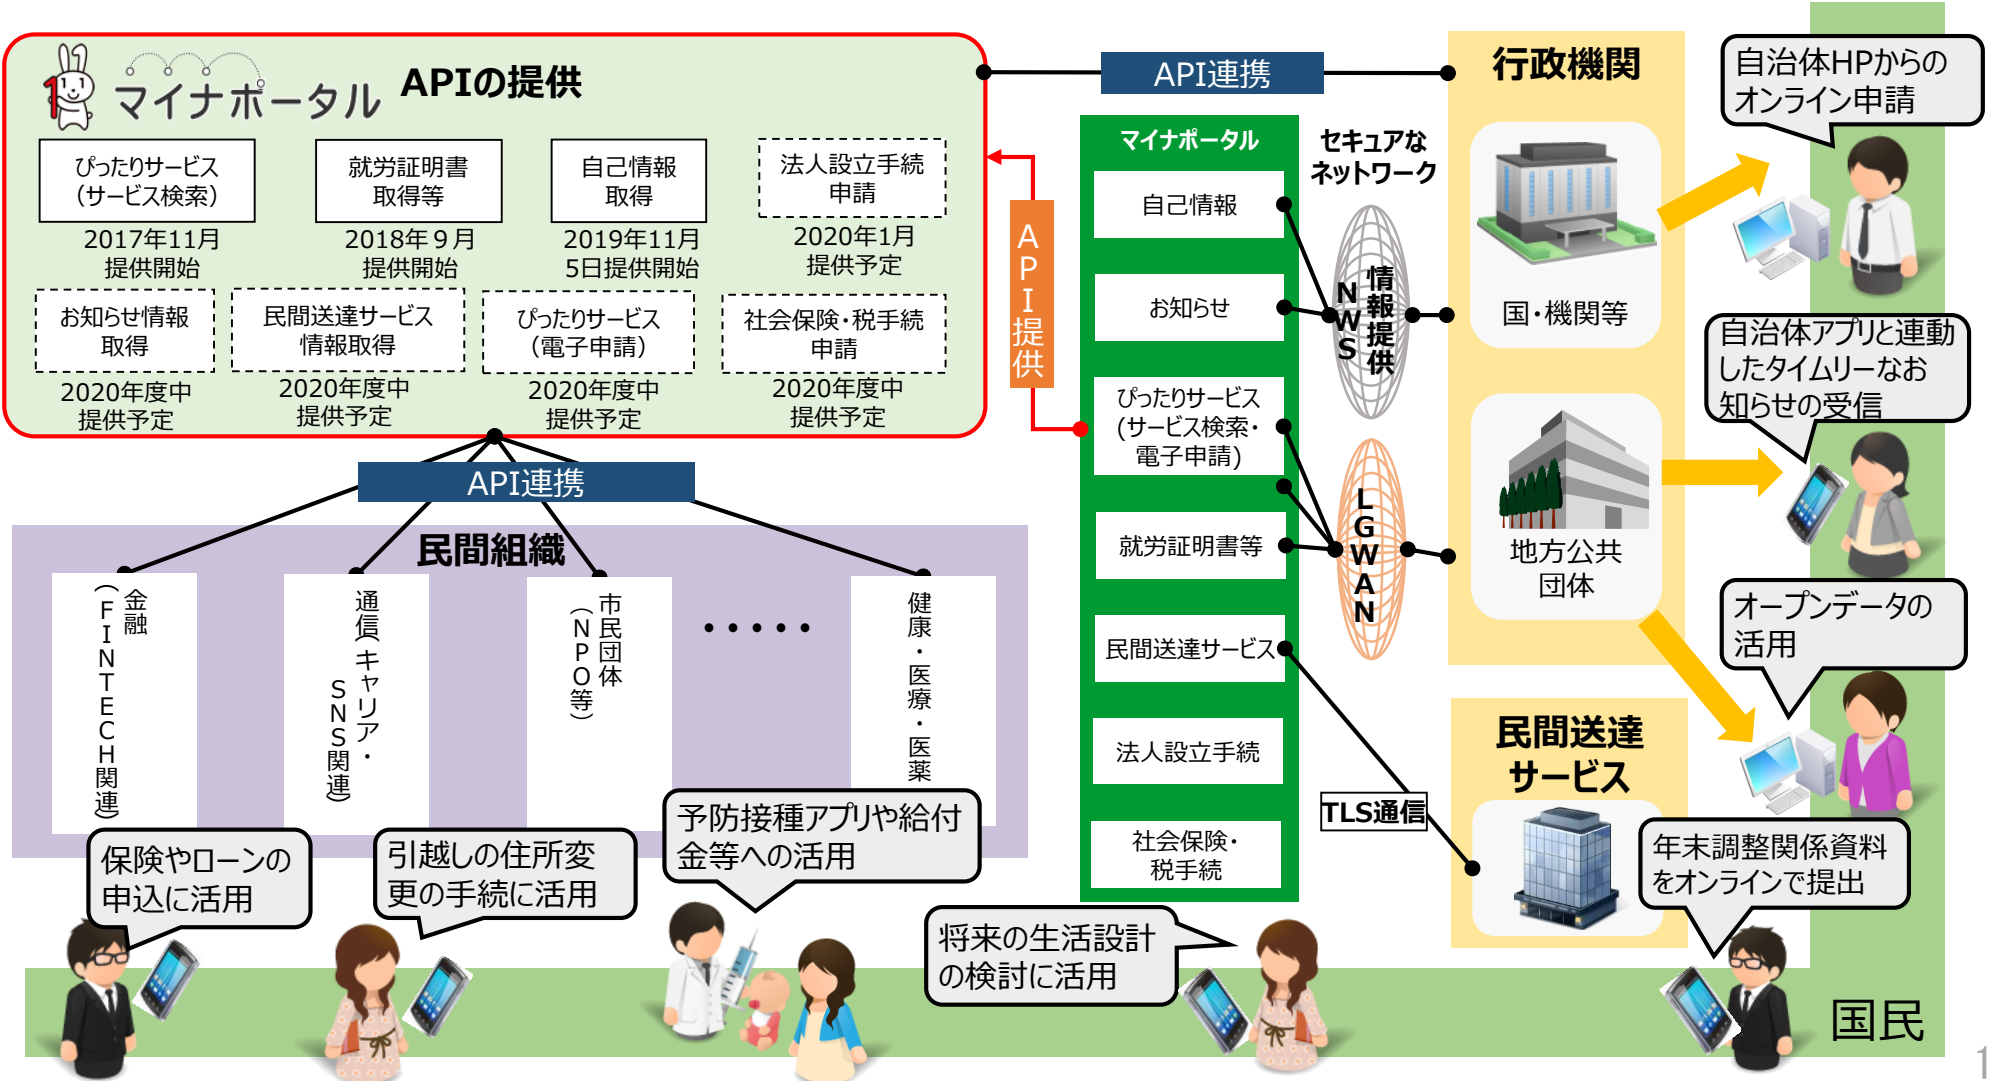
マイナポータル APIの提供

ぴったりサービス（サービス検索）
2017年11月提供開始

就労証明書取得等
2018年９月提供開始

自己情報取得
2019年11月5日提供開始

法人設立手続申請
2020年1月提供予定

お知らせ情報取得
2020年度中提供予定

民間送達サービス情報取得
2020年度中提供予定

ぴったりサービス（電子申請）
2020年度中提供予定

社会保険・税手続申請
2020年度中提供予定

API連携

API提供

マイナポータル
自己情報
お知らせ
ぴったりサービス（サービス検索・電子申請）
就労証明書等
民間送達サービス
法人設立手続
社会保険・税手続

セキュアなネットワーク
情報提供NWS
LGWAN
TLS通信

行政機関
国・機関等
地方公共団体

民間送達サービス

自治体HPからのオンライン申請
自治体アプリと連動したタイムリーなお知らせの受信
オープンデータの活用
年末調整関係資料をオンラインで提出

API連携
民間組織
金融（FINTECH関連）
通信（キャリア・SNS関連）
市民団体（NPO等）
・・・・・
健康・医療・医薬

保険やローンの申込に活用
引越しの住所変更の手続に活用
予防接種アプリや給付金等への活用
将来の生活設計の検討に活用

国民
1